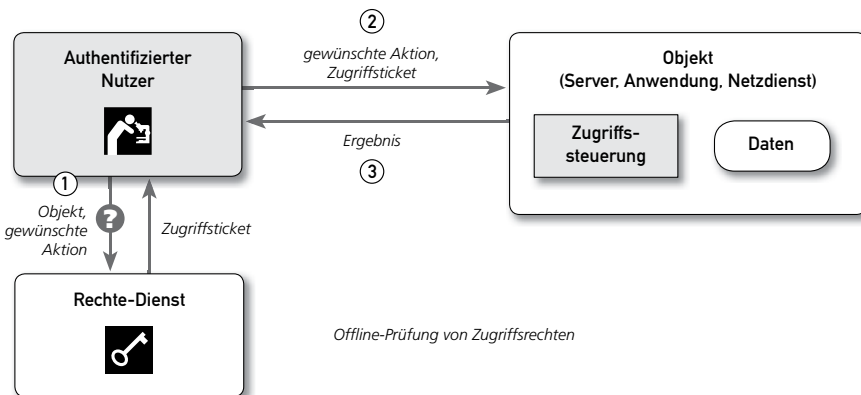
Authentifizierter Nutzer

②
gewünschte Aktion, Zugriffsticket

Objekt
(Server, Anwendung, Netzdienst)

Ergebnis
③

Zugriffssteuerung

Daten

①
Objekt, gewünschte Aktion

?

Zugriffsticket

Rechte-Dienst

Offline-Prüfung von Zugriffsrechten